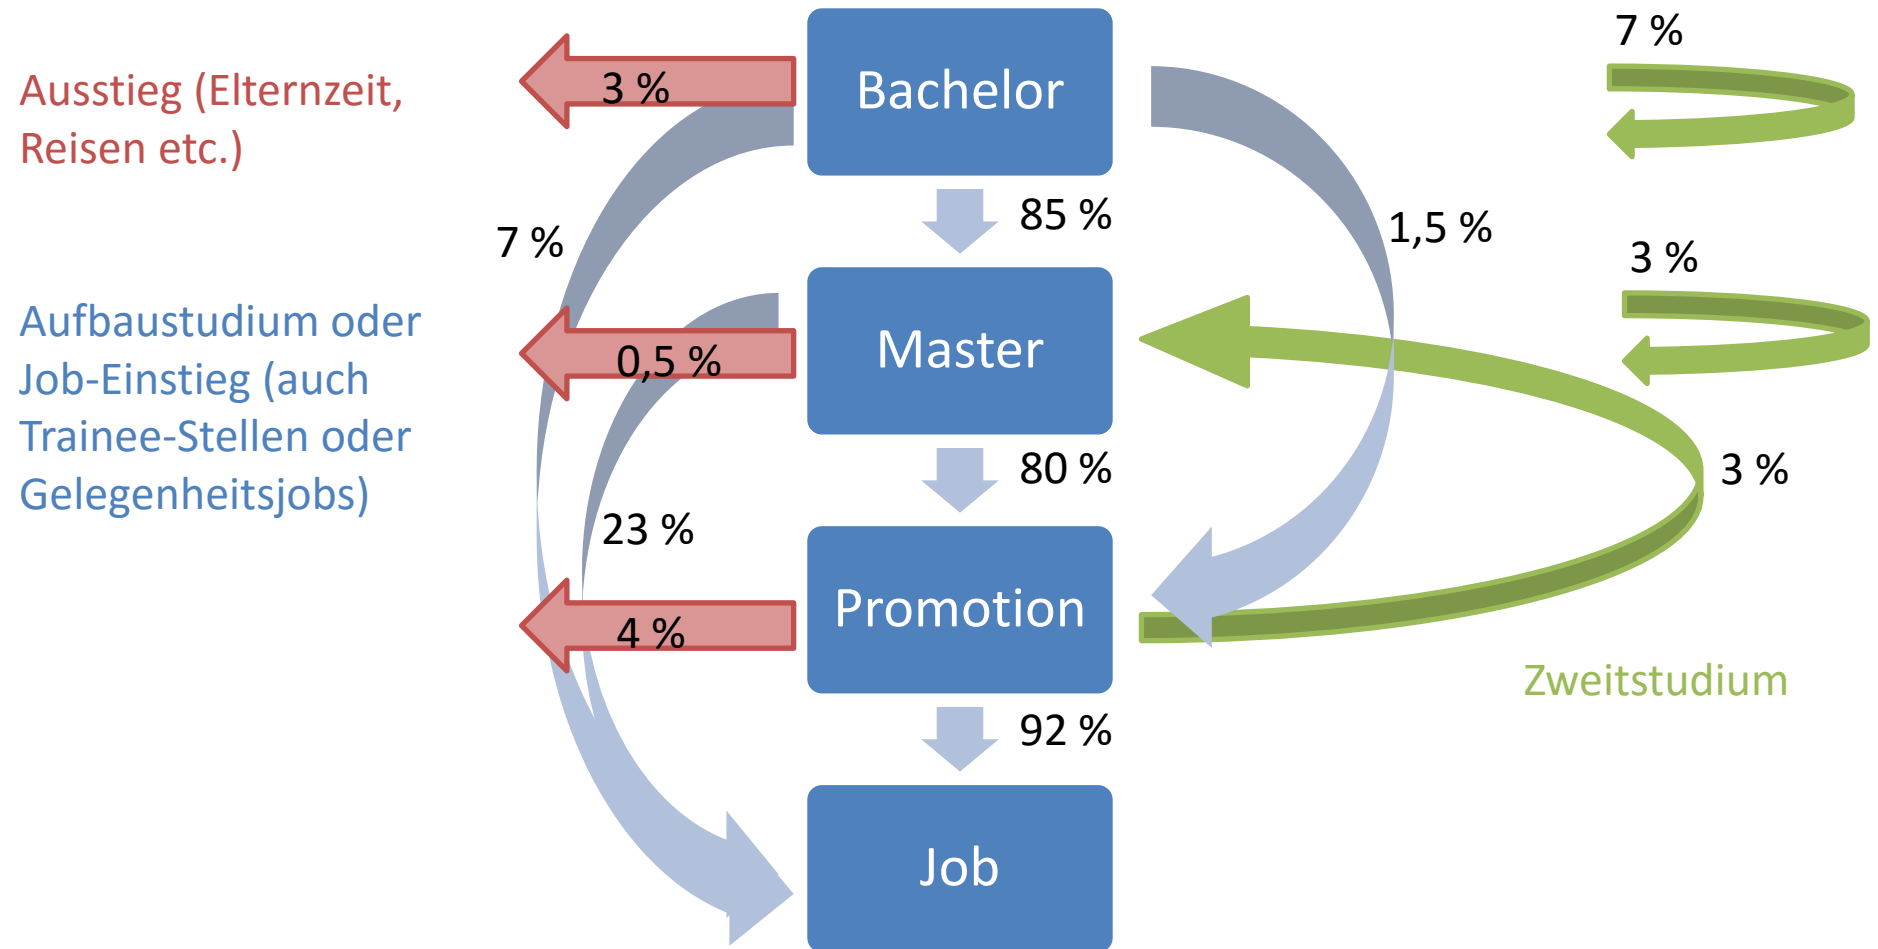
Ausstieg (Elternzeit, Reisen etc.)

Aufbaustudium oder Job-Einstieg (auch Trainee-Stellen oder Gelegenheitsjobs)

3 %

Bachelor

7 %

85 %

1,5 %

3 %

0,5 %

Master

80 %

3 %

23 %

4 %

Promotion

Zweitstudium

92 %

Job